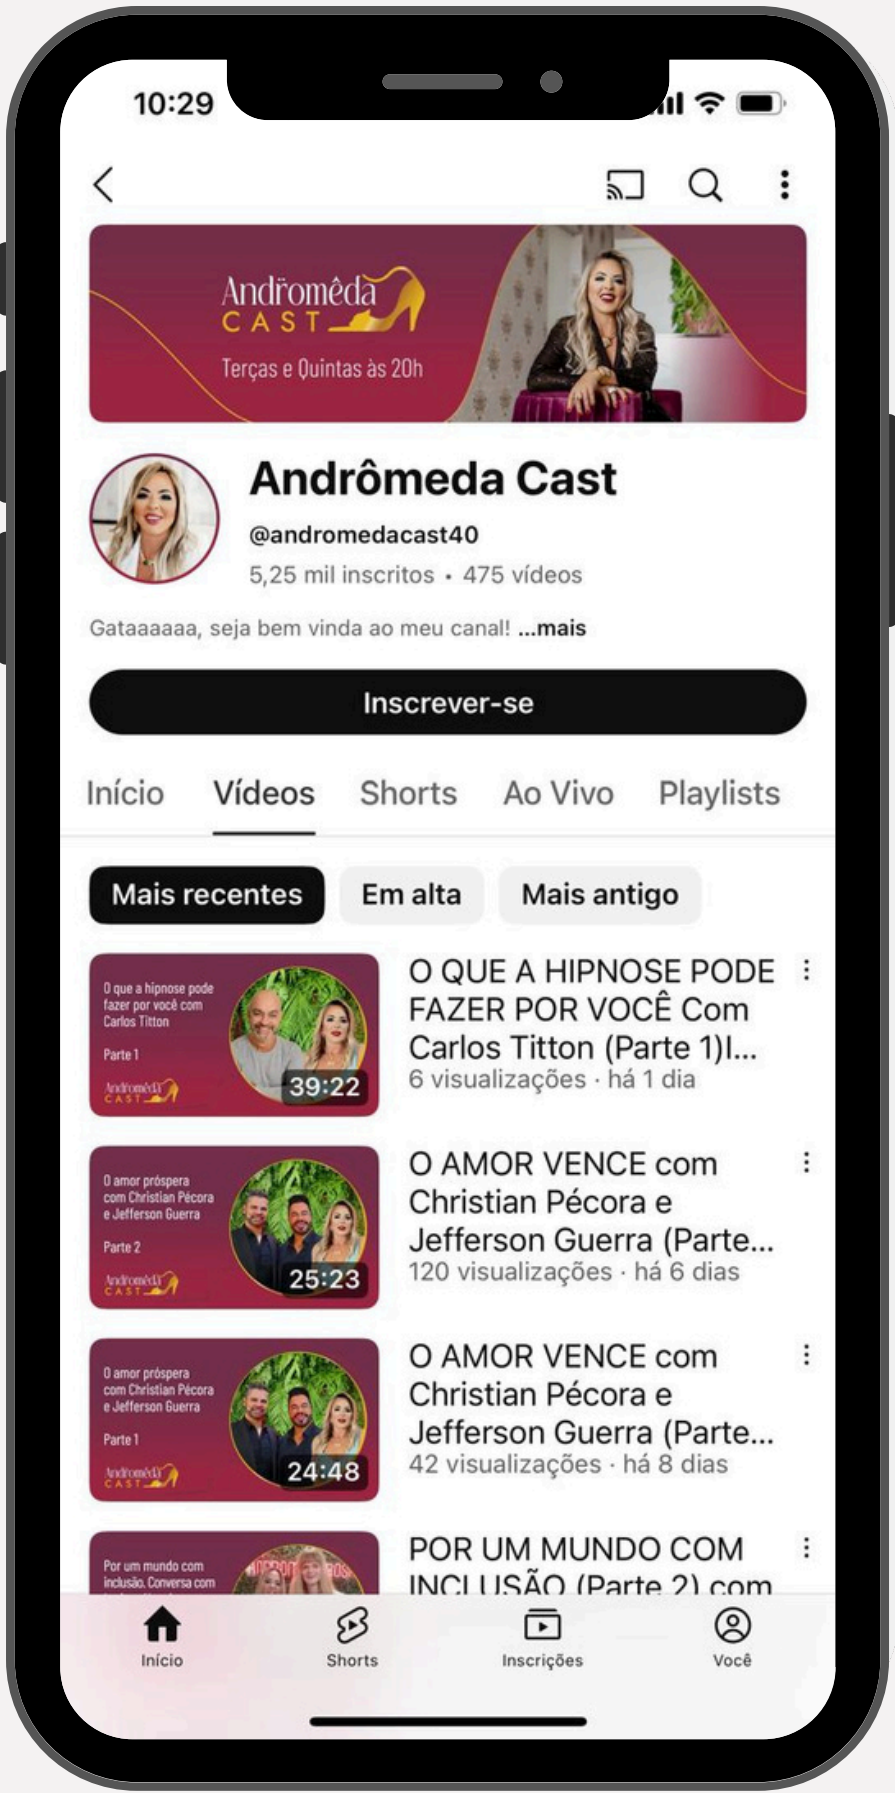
10:29

Andrômêda CAST
Terças e Quintas às 20h

Andrômeda Cast
@andromedacast40
5,25 mil inscritos • 475 vídeos

Gataaaaaa, seja bem vinda ao meu canal! ...mais

Inscrever-se

Início Vídeos Shorts Ao Vivo Playlists

Mais recentes Em alta Mais antigo

O que a hipnose pode fazer por você com Carlos Titton
Parte 1
Andrômêda CAST
39:22
O QUE A HIPNOSE PODE FAZER POR VOCÊ Com Carlos Titton (Parte 1)I...
6 visualizações · há 1 dia

O amor próspera com Christian Pécora e Jefferson Guerra
Parte 2
Andrômêda CAST
25:23
O AMOR VENCE com Christian Pécora e Jefferson Guerra (Parte...
120 visualizações · há 6 dias

O amor próspera com Christian Pécora e Jefferson Guerra
Parte 1
Andrômêda CAST
24:48
O AMOR VENCE com Christian Pécora e Jefferson Guerra (Parte...
42 visualizações · há 8 dias

Por um mundo com inclusão. Conversa com
POR UM MUNDO COM INCLUSÃO (Parte 2) com

Início Shorts Inscrições Você